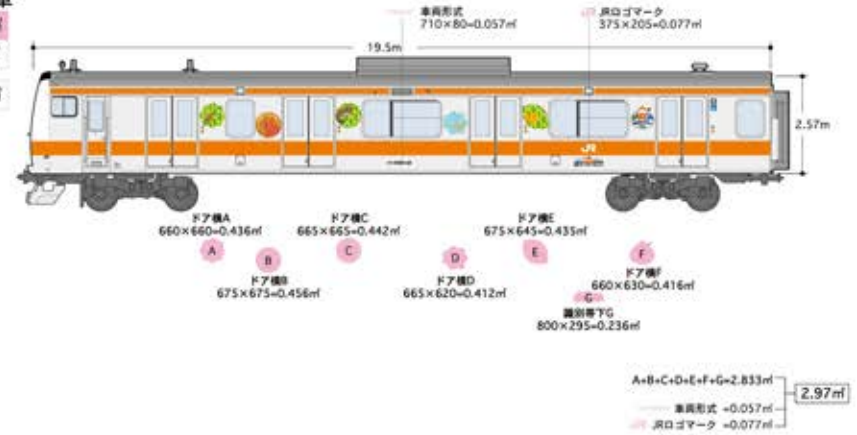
車両形式
710×80=0.057㎡

JRロゴマーク
375×205=0.077㎡

19.5m

2.57m

JR

ドア横A
660×660=0.436㎡

A

B

ドア横B
675×675=0.456㎡

ドア横C
665×665=0.442㎡

C

D

ドア横D
665×620=0.412㎡

ドア横E
675×645=0.435㎡

E

F

ドア横F
660×630=0.416㎡

G

識別帯下G
800×295=0.236㎡

A+B+C+D+E+F+G=2.833㎡

車両形式 =0.057㎡

JRロゴマーク =0.077㎡

2.97㎡